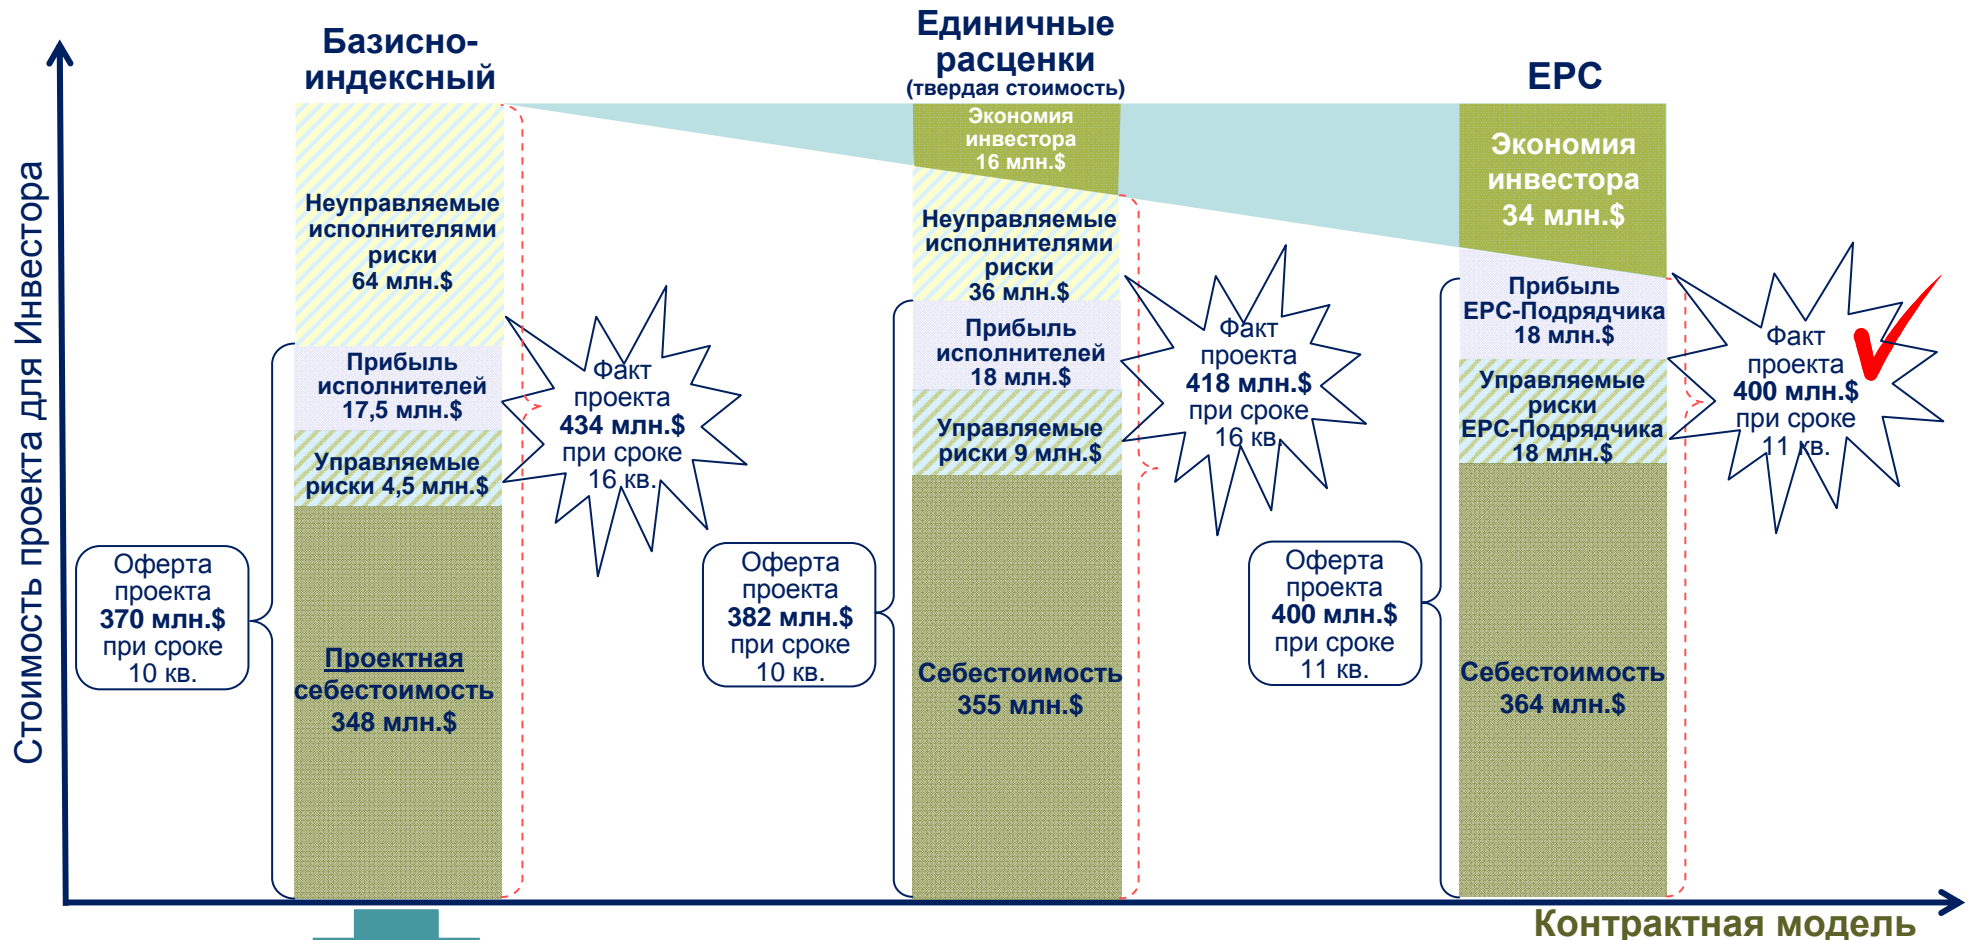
Стоимость проекта для Инвестора

Базисно-индексный

Единичные расценки
(твердая стоимость)

EPC

Экономия инвестора 16 млн.$

Экономия инвестора 34 млн.$

Неуправляемые исполнителями риски 64 млн.$

Прибыль исполнителей 17,5 млн.$

Управляемые риски 4,5 млн.$

Проектная себестоимость 348 млн.$

Оферта проекта 370 млн.$ при сроке 10 кв.

Факт проекта 434 млн.$ при сроке 16 кв.

Неуправляемые исполнителями риски 36 млн.$

Прибыль исполнителей 18 млн.$

Управляемые риски 9 млн.$

Себестоимость 355 млн.$

Оферта проекта 382 млн.$ при сроке 10 кв.

Факт проекта 418 млн.$ при сроке 16 кв.

Прибыль EPC-Подрядчика 18 млн.$

Управляемые риски EPC-Подрядчика 18 млн.$

Себестоимость 364 млн.$

Оферта проекта 400 млн.$ при сроке 11 кв.

Факт проекта 400 млн.$ при сроке 11 кв.

Контрактная модель